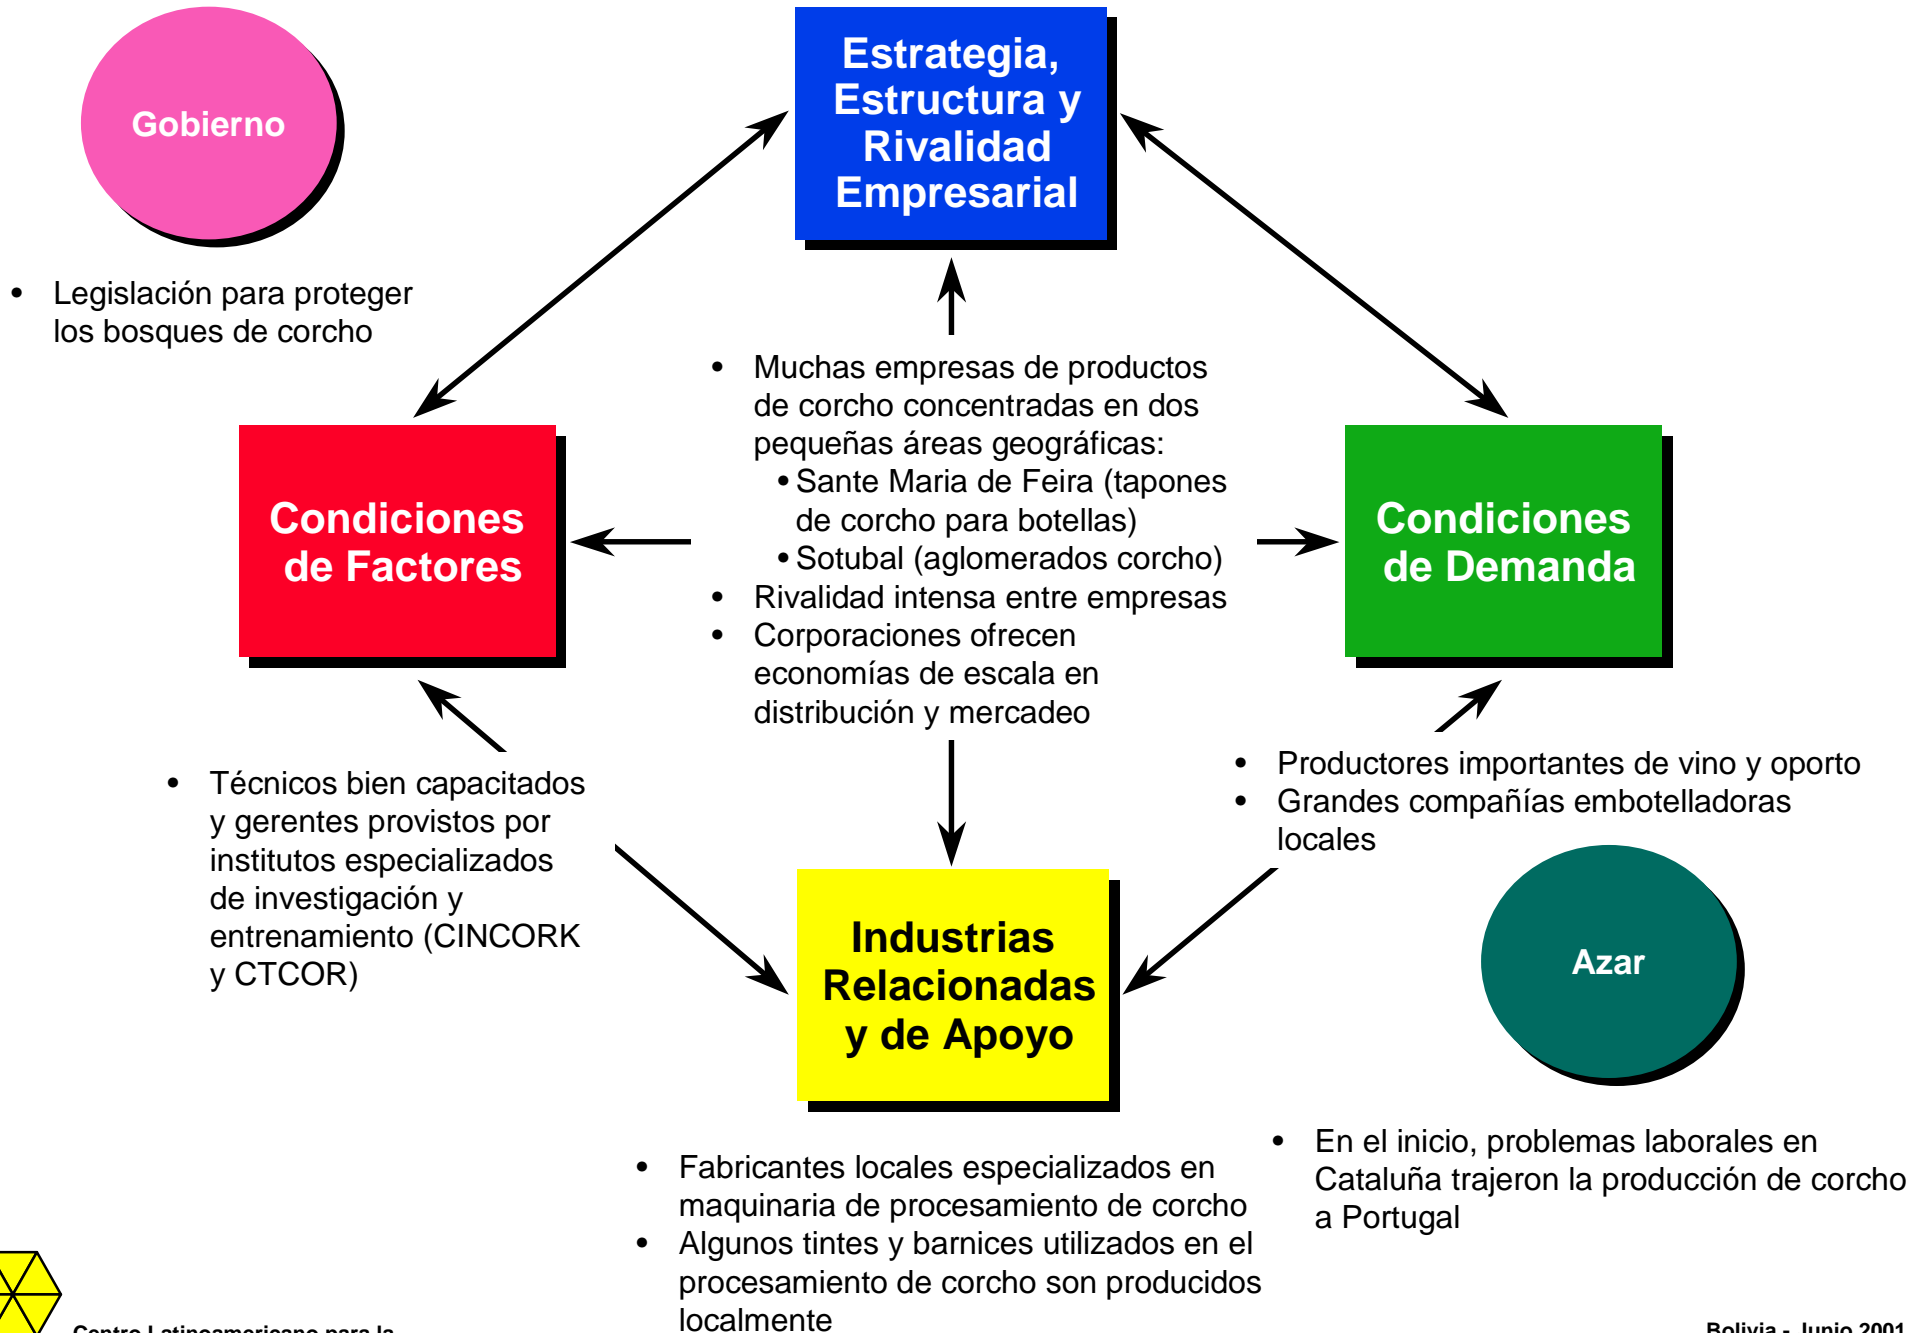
Gobierno

• Legislación para proteger los bosques de corcho

Estrategia, Estructura y Rivalidad Empresarial

• Muchas empresas de productos de corcho concentradas en dos pequeñas áreas geográficas:
• Sante Maria de Feira (tapones de corcho para botellas)
• Sotubal (aglomerados corcho)
• Rivalidad intensa entre empresas
• Corporaciones ofrecen economías de escala en distribución y mercadeo

Condiciones de Factores

Condiciones de Demanda

• Técnicos bien capacitados y gerentes provistos por institutos especializados de investigación y entrenamiento (CINCORK y CTCOR)

• Productores importantes de vino y oporto
• Grandes compañías embotelladoras locales

Industrias Relacionadas y de Apoyo

Azar

• Fabricantes locales especializados en maquinaria de procesamiento de corcho
• Algunos tintes y barnices utilizados en el procesamiento de corcho son producidos localmente

• En el inicio, problemas laborales en Cataluña trajeron la producción de corcho a Portugal

Centro Latinoamericano para la

Bolivia - Junio 2001